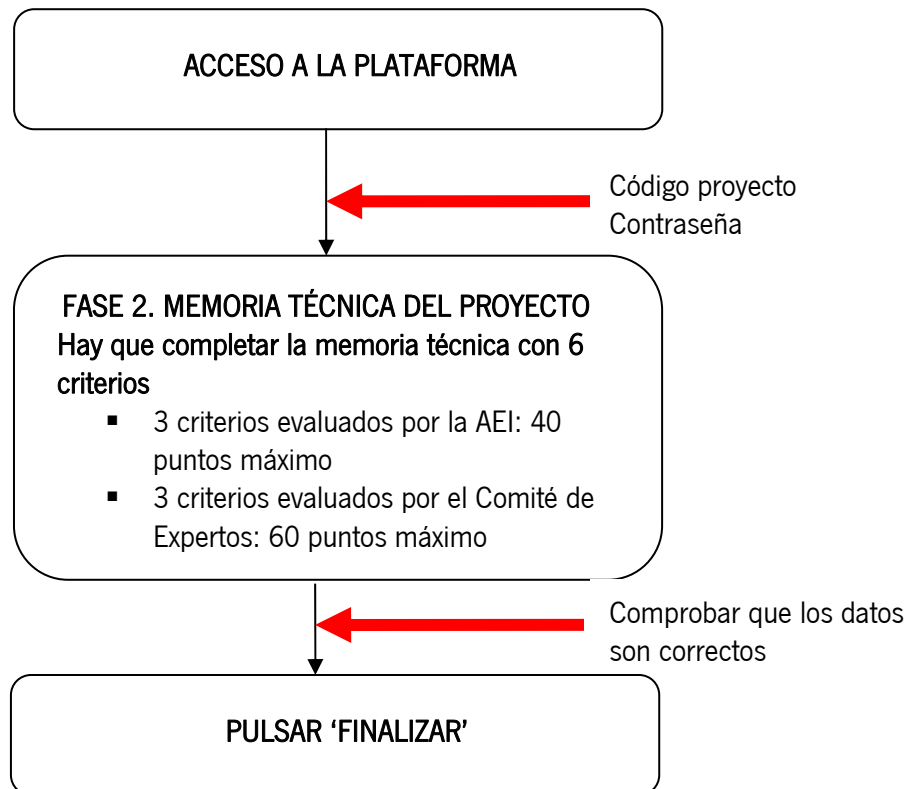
ACCESO A LA PLATAFORMA

Código proyecto
Contraseña

FASE 2. MEMORIA TÉCNICA DEL PROYECTO
Hay que completar la memoria técnica con 6 criterios

- 3 criterios evaluados por la AEI: 40 puntos máximo
- 3 criterios evaluados por el Comité de Expertos: 60 puntos máximo

Comprobar que los datos son correctos

PULSAR ‘FINALIZAR’